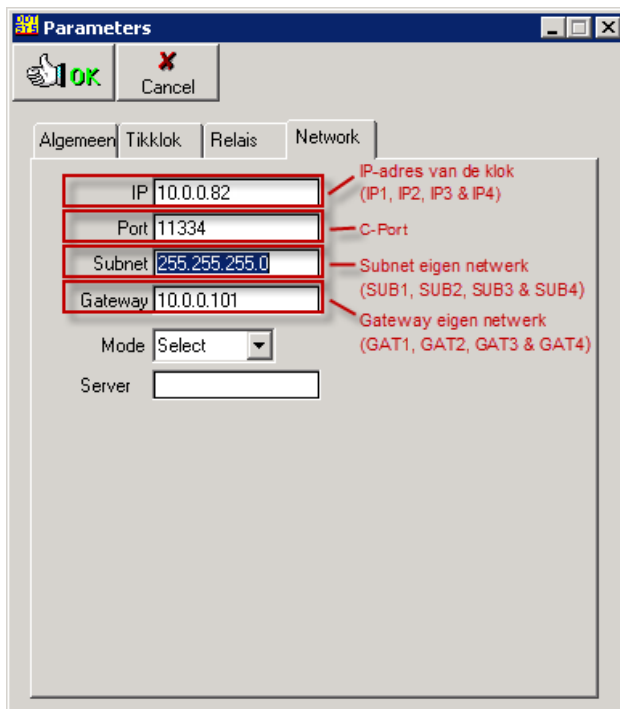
Parameters

OK

Cancel

Algemeen Tikklok Relais Network

IP 10.0.0.82

IP-adres van de klok (IP1, IP2, IP3 & IP4)

Port 11334

C-Port

Subnet 255.255.255.0

Subnet eigen netwerk (SUB1, SUB2, SUB3 & SUB4)

Gateway 10.0.0.101

Gateway eigen netwerk (GAT1, GAT2, GAT3 & GAT4)

Mode Select

Server